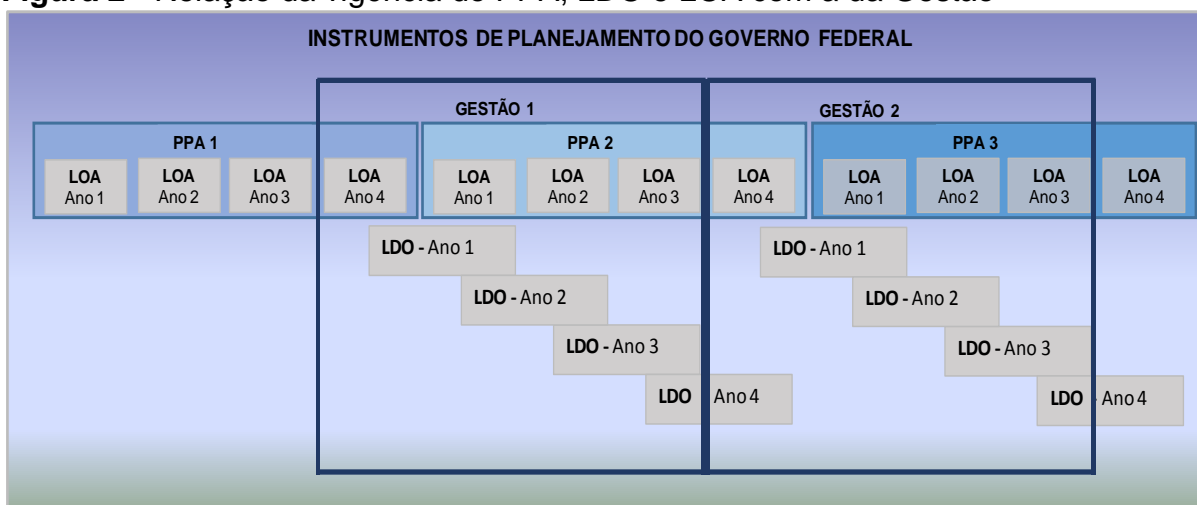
Figura 2 - Relação da vigência do PPA, LDO e LOA com a da Gestão

INSTRUMENTOS DE PLANEJAMENTO DO GOVERNO FEDERAL

GESTÃO 1

GESTÃO 2

PPA 1

LOA Ano 1 LOA Ano 2 LOA Ano 3 LOA Ano 4

PPA 2

LOA Ano 1 LOA Ano 2 LOA Ano 3 LOA Ano 4

PPA 3

LOA Ano 1 LOA Ano 2 LOA Ano 3 LOA Ano 4

LDO - Ano 1

LDO - Ano 2

LDO - Ano 3

LDO Ano 4

LDO - Ano 1

LDO - Ano 2

LDO - Ano 3

LDO Ano 4